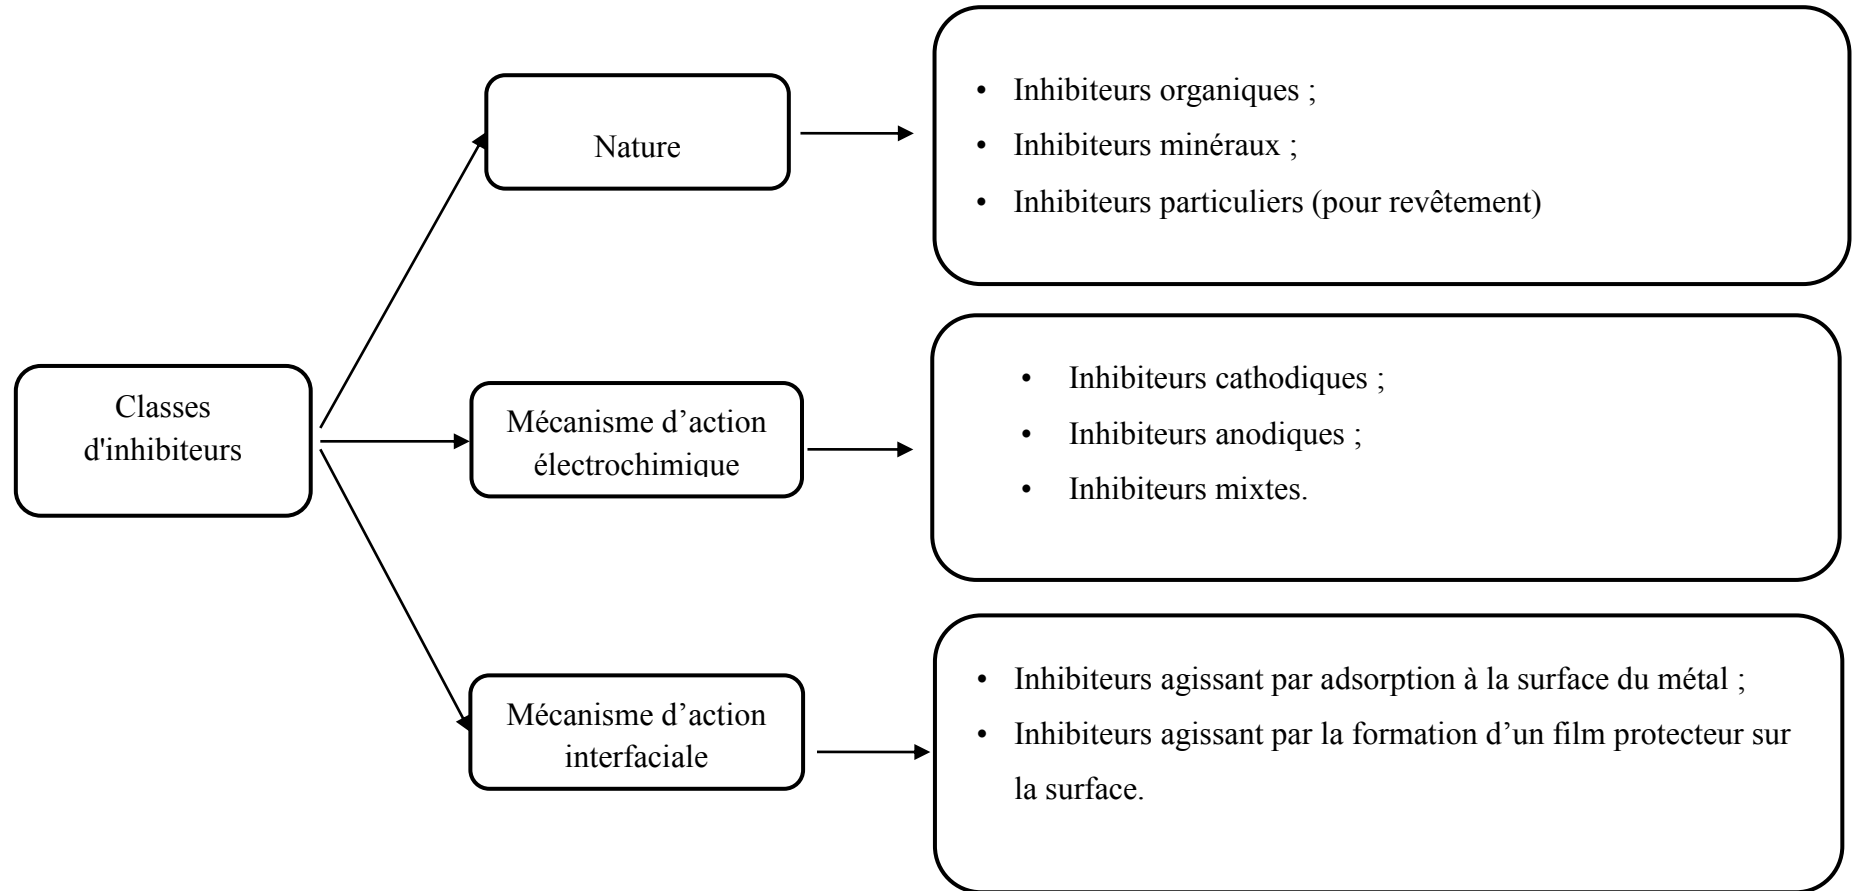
Classes d'inhibiteurs

Nature

• Inhibiteurs organiques ;
• Inhibiteurs minéraux ;
• Inhibiteurs particuliers (pour revêtement)

Mécanisme d’action électrochimique

• Inhibiteurs cathodiques ;
• Inhibiteurs anodiques ;
• Inhibiteurs mixtes.

Mécanisme d’action interfaciale

• Inhibiteurs agissant par adsorption à la surface du métal ;
• Inhibiteurs agissant par la formation d’un film protecteur sur la surface.